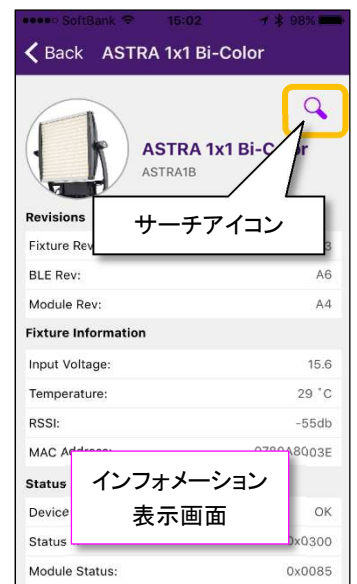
SoftBank 15:02 98%

Back ASTRA 1x1 Bi-Color

ASTRA 1x1 Bi-Co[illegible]
ASTRA1B

サーチアイコン

Revisions

| Fixture Rev | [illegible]3 |
|---|---|
| BLE Rev: | A6 |
| Module Rev: | A4 |

Fixture Information

| Input Voltage: | 15.6 |
|---|---|
| Temperature: | 29 °C |
| RSSI: | -55db |
| MAC A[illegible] | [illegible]8003E |

Status

| Device | OK |
|---|---|
| Status | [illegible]0x0300 |
| Module Status: | 0x0085 |

インフォメーション
表示画面